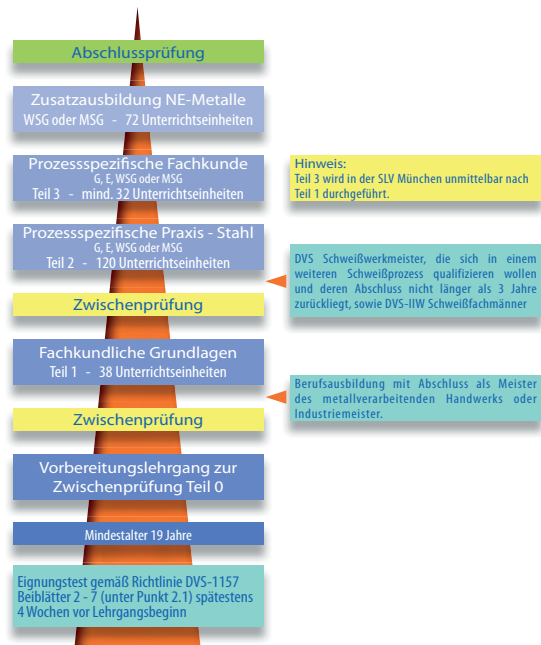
Abschlussprüfung

Zusatzausbildung NE-Metalle
WSG oder MSG - 72 Unterrichtseinheiten

Prozessspezifische Fachkunde
G, E, WSG oder MSG
Teil 3 - mind. 32 Unterrichtseinheiten

Hinweis:
Teil 3 wird in der SLV München unmittelbar nach Teil 1 durchgeführt.

Prozessspezifische Praxis - Stahl
G, E, WSG oder MSG
Teil 2 - 120 Unterrichtseinheiten

DVS Schweißwerkmeister, die sich in einem weiteren Schweißprozess qualifizieren wollen und deren Abschluss nicht länger als 3 Jahre zurückliegt, sowie DVS-IIW Schweißfachmänner

Zwischenprüfung

Fachkundliche Grundlagen
Teil 1 - 38 Unterrichtseinheiten

Berufsausbildung mit Abschluss als Meister des metallverarbeitenden Handwerks oder Industriemeister.

Zwischenprüfung

Vorbereitungslehrgang zur Zwischenprüfung Teil 0

Mindestalter 19 Jahre

Eignungstest gemäß Richtlinie DVS-1157 Beiblätter 2 - 7 (unter Punkt 2.1) spätestens 4 Wochen vor Lehrgangsbeginn